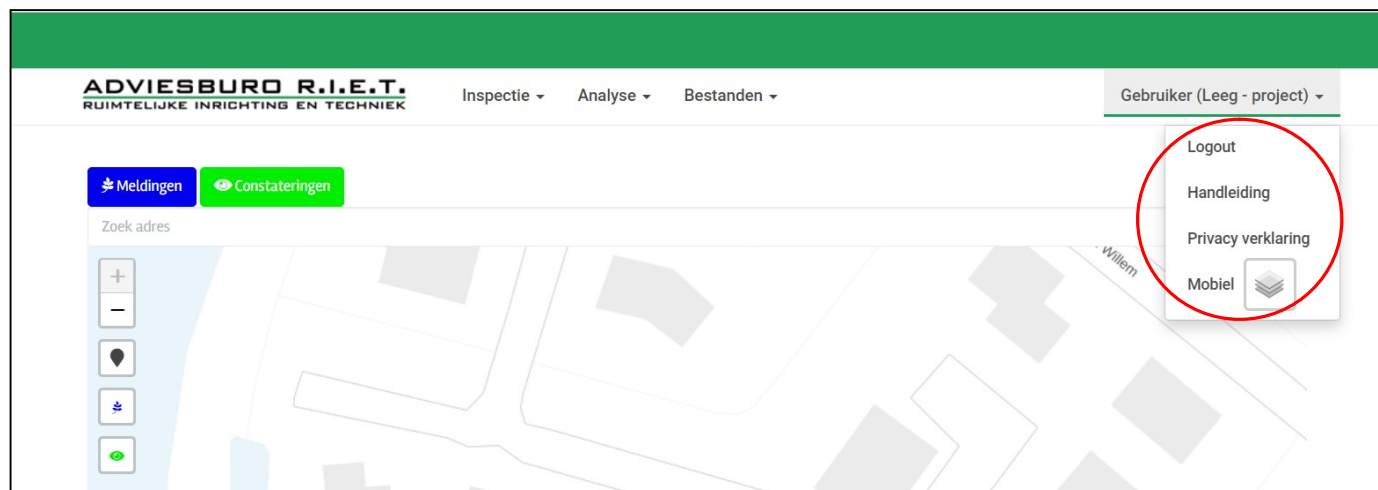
ADVIESBURO R.I.E.T.
RUIMTELIJKE INRICHTING EN TECHNIEK

Inspectie Analyse Bestanden

Gebruiker (Leeg - project)

Logout
Handleiding
Privacy verklaring
Mobiel

Meldingen Constateringen

Zoek adres

+
−

Willem